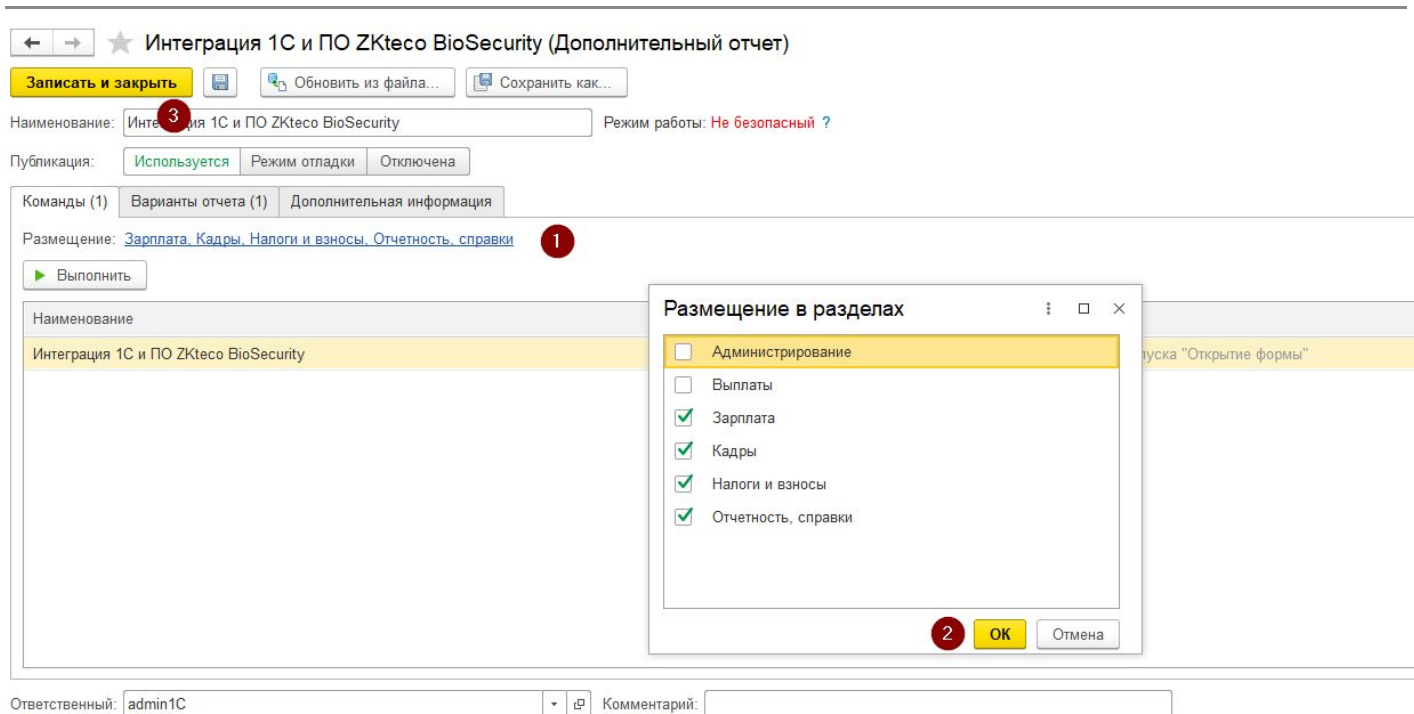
Интеграция 1С и ПО ZKteco BioSecurity (Дополнительный отчет)

Записать и закрыть
Обновить из файла...
Сохранить как...

Наименование: Инте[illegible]ия 1С и ПО ZKteco BioSecurity
3
Режим работы: Не безопасный ?

Публикация: Используется | Режим отладки | Отключена

Команды (1) | Варианты отчета (1) | Дополнительная информация

Размещение: Зарплата, Кадры, Налоги и взносы, Отчетность, справки
1

Выполнить

Наименование
Интеграция 1С и ПО ZKteco BioSecurity
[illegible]пуска "Открытие формы"

Размещение в разделах
Администрирование
Выплаты
Зарплата
Кадры
Налоги и взносы
Отчетность, справки
2
ОК
Отмена

Ответственный: admin1C
Комментарий: